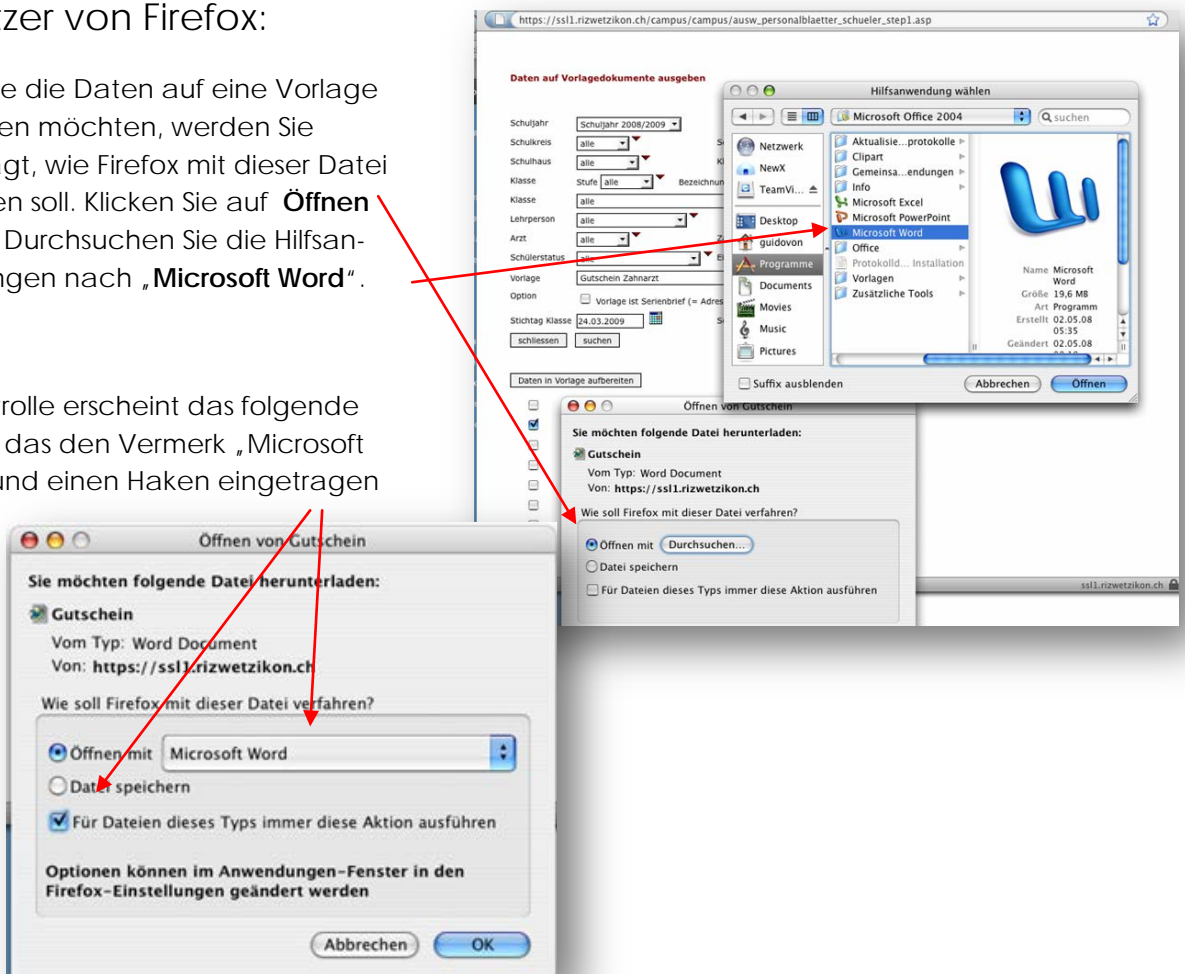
zer von Firefox:

e die Daten auf eine Vorlage en möchten, werden Sie gt, wie Firefox mit dieser Datei en soll. Klicken Sie auf **Öffnen** Durchsuchen Sie die Hilfsangen nach „**Microsoft Word**".

rolle erscheint das folgende das den Vermerk „Microsoft und einen Haken eingetragen

https://ssl1.rizwetzikon.ch/campus/campus/ausw_personalblaetter_schueler_step1.asp

Daten auf Vorlagedokumente ausgeben

Schuljahr Schuljahr 2008/2009
Schulkreis alle
Schulhaus alle
Klasse Stufe alle Bezeichnun
Klasse alle
Lehrperson alle
Arzt alle
Schülerstatus alle
Vorlage Gutschein Zahnarzt
Option Vorlage ist Serienbrief (= Adres
Stichtag Klasse 24.03.2009
schliessen suchen

Daten in Vorlage aufbereiten

Hilfsanwendung wählen

Microsoft Office 2004 suchen

Netzwerk
NewX
TeamVi...
Desktop
guidovon
Programme
Documents
Movies
Music
Pictures

Aktualisie...protokolle
Clipart
Gemeinsa...endungen
Info
Microsoft Excel
Microsoft PowerPoint
Microsoft Word
Office
Protokolld... Installation
Vorlagen
Zusätzliche Tools

Name Microsoft Word
Größe 19,6 MB
Art Programm
Erstellt 02.05.08 05:35
Geändert 02.05.08

Suffix ausblenden
Abbrechen Öffnen

Öffnen von Gutschein
Sie möchten folgende Datei herunterladen:
Gutschein
Vom Typ: Word Document
Von: https://ssl1.rizwetzikon.ch
Wie soll Firefox mit dieser Datei verfahren?
Öffnen mit Durchsuchen...
Datei speichern
Für Dateien dieses Typs immer diese Aktion ausführen

ssl1.rizwetzikon.ch

Öffnen von Gutschein
Sie möchten folgende Datei herunterladen:
Gutschein
Vom Typ: Word Document
Von: https://ssl1.rizwetzikon.ch
Wie soll Firefox mit dieser Datei verfahren?
Öffnen mit Microsoft Word
Datei speichern
Für Dateien dieses Typs immer diese Aktion ausführen
Optionen können im Anwendungen-Fenster in den Firefox-Einstellungen geändert werden
Abbrechen OK